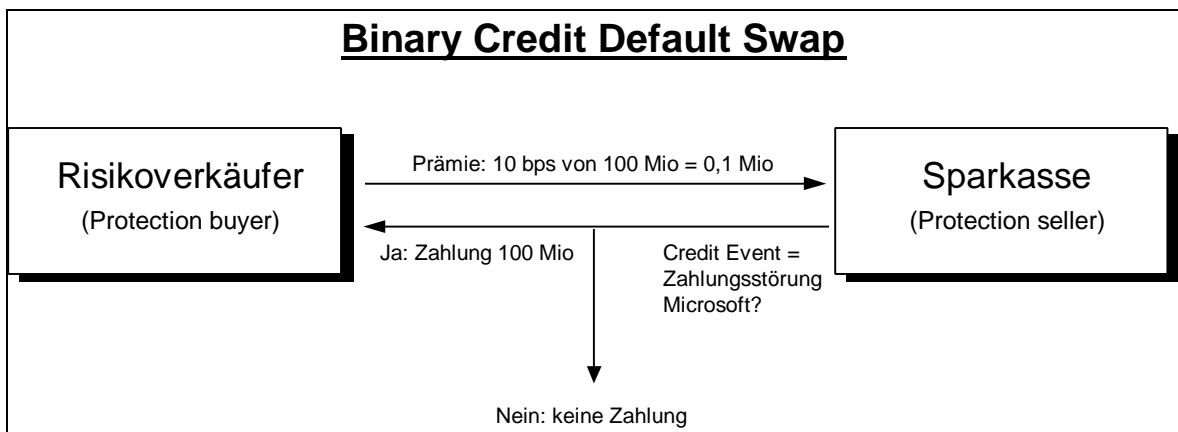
Binary Credit Default Swap

Risikoverkäufer
(Protection buyer)

Prämie: 10 bps von 100 Mio = 0,1 Mio

Sparkasse
(Protection seller)

Ja: Zahlung 100 Mio

Credit Event = Zahlungsstörung Microsoft?

Nein: keine Zahlung